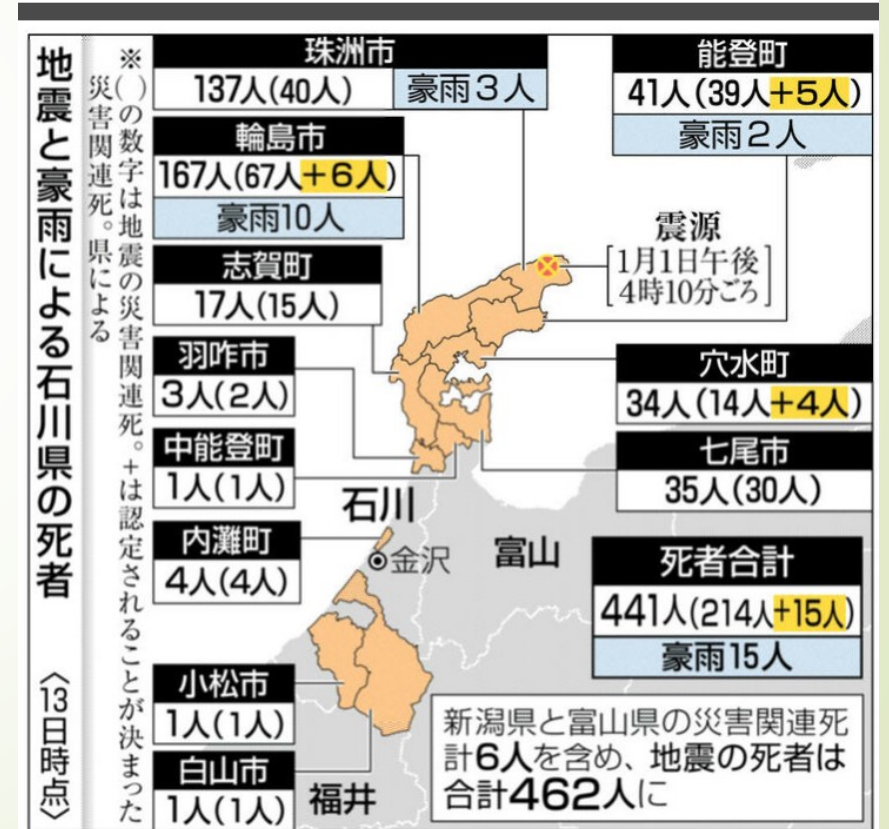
地震と豪雨による石川県の死者

〈13日時点〉

※( )の数字は地震の災害関連死。+は認定されることが決まった災害関連死。県による

珠洲市
137人(40人)
豪雨3人

能登町
41人(39人+5人)
豪雨2人

輪島市
167人(67人+6人)
豪雨10人

震源
1月1日午後4時10分ごろ

志賀町
17人(15人)

羽咋市
3人(2人)

穴水町
34人(14人+4人)

中能登町
1人(1人)

七尾市
35人(30人)

石川

内灘町
4人(4人)

金沢

富山

死者合計
441人(214人+15人)
豪雨15人

小松市
1人(1人)

白山市
1人(1人)

福井

新潟県と富山県の災害関連死計6人を含め、地震の死者は合計462人に